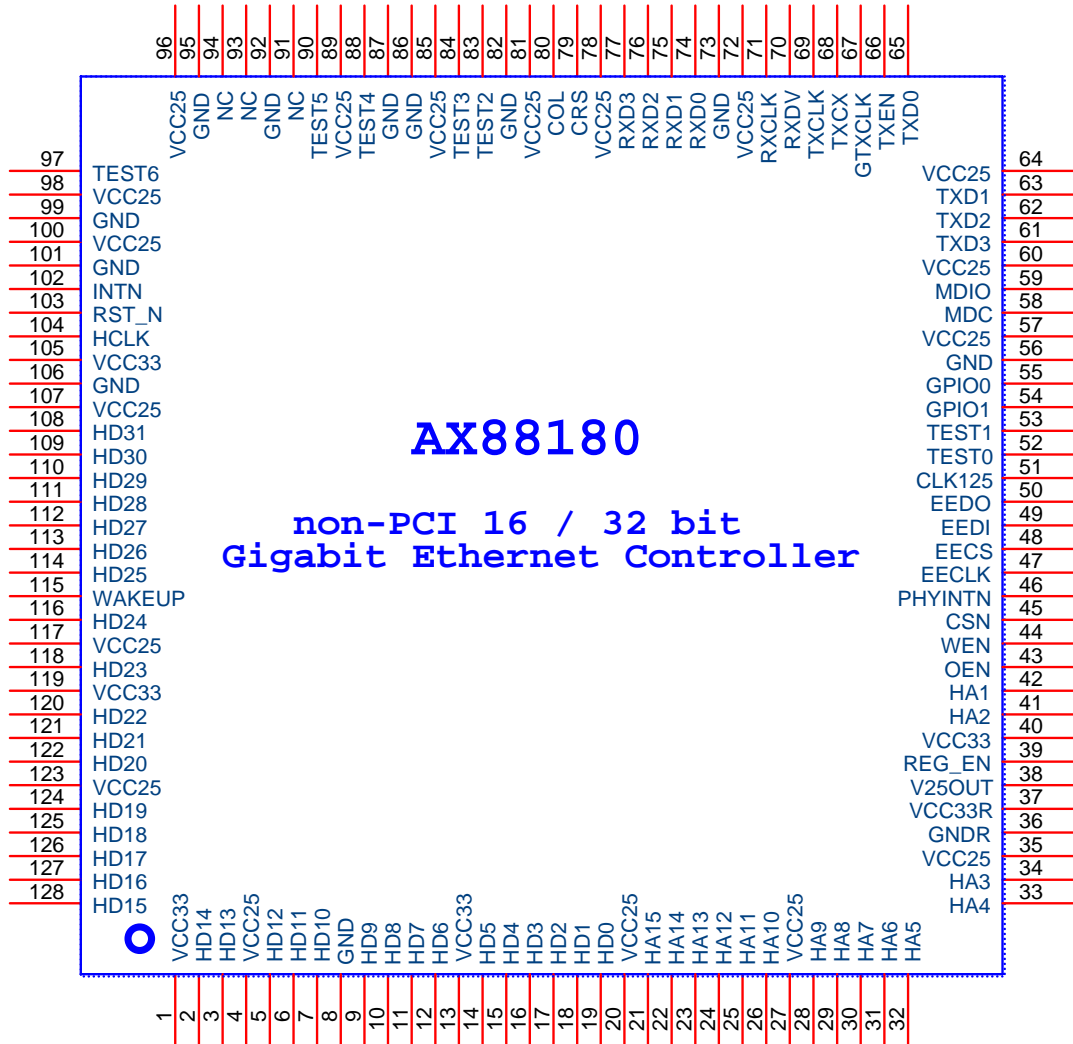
96 95 94 93 92 91 90 89 88 87 86 85 84 83 82 81 80 79 78 77 76 75 74 73 72 71 70 69 68 67 66 65

VCC25 GND NC NC GND NC TEST5 VCC25 TEST4 GND GND VCC25 TEST3 TEST2 GND VCC25 COL CRS VCC25 RXD3 RXD2 RXD1 RXD0 GND VCC25 RXCLK RXDV TXCLK TXCX GTXCLK TXEN TXD0

97 TEST6
98 VCC25
99 GND
100 VCC25
101 GND
102 INTN
103 RST_N
104 HCLK
105 VCC33
106 GND
107 VCC25
108 HD31
109 HD30
110 HD29
111 HD28
112 HD27
113 HD26
114 HD25
115 WAKEUP
116 HD24
117 VCC25
118 HD23
119 VCC33
120 HD22
121 HD21
122 HD20
123 VCC25
124 HD19
125 HD18
126 HD17
127 HD16
128 HD15

AX88180

non-PCI 16 / 32 bit
Gigabit Ethernet Controller

VCC25 64
TXD1 63
TXD2 62
TXD3 61
VCC25 60
MDIO 59
MDC 58
VCC25 57
GND 56
GPIO0 55
GPIO1 54
TEST1 53
TEST0 52
CLK125 51
EEDO 50
EEDI 49
EECS 48
EECLK 47
PHYINTN 46
CSN 45
WEN 44
OEN 43
HA1 42
HA2 41
VCC33 40
REG_EN 39
V25OUT 38
VCC33R 37
GNDR 36
VCC25 35
HA3 34
HA4 33

VCC33 HD14 HD13 VCC25 HD12 HD11 HD10 GND HD9 HD8 HD7 HD6 VCC33 HD5 HD4 HD3 HD2 HD1 HD0 VCC25 HA15 HA14 HA13 HA12 HA11 HA10 VCC25 HA9 HA8 HA7 HA6 HA5

1 2 3 4 5 6 7 8 9 10 11 12 13 14 15 16 17 18 19 20 21 22 23 24 25 26 27 28 29 30 31 32